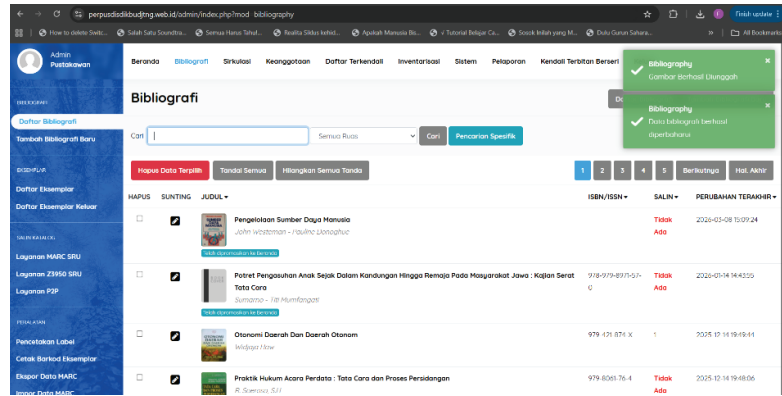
perpusdisdikbudjtng.web.id/admin/index.php?mod bibliography

Finish update

How to delete Swit... Salah Satu Soundtra... Semua Harus Tahu!... Realita Siklus kehid... Apakah Manusia Bu... √ Tutorial Belajar Ca... Sosok Inilah yang M... Dulu Gunun Sahara... All Bookmarks

Admin
Pustakawan

Beranda Bibliografi Sirkulasi Keanggotaan Daftar Terkendali Inventarisasi Sistem Pelaporan Kendali Terbitan Berseri

BIBLIOGRAFI
Daftar Bibliografi
Tambah Bibliografi Baru

EKSEMPLAR
Daftar Eksemplar
Daftar Eksemplar Keluar

SALIN KATALOG
Layanan MARC SRU
Layanan Z3950 SRU
Layanan P2P

PERALATAN
Pencetakan Label
Cetak Barkod Eksemplar
Ekspor Data MARC
Impor Data MARC

Bibliografi

Cari | Semua Ruas | Cari | Pencarian Spesifik

Hapus Data Terpilih | Tandai Semua | Hilangkan Semua Tanda

1 2 3 4 5 Berikutnya Hal. Akhir

| HAPUS | SUNTING | JUDUL | ISBN/ISSN | SALIN | PERUBAHAN TERAKHIR |
|---|---|---|---|---|---|
| | | Pengelolaan Sumber Daya Manusia John Westerman - Pauline Donoghue Telah dipromosikan ke beranda | | Tidak Ada | 2026-03-08 15:09:24 |
| | | Potret Pengasuhan Anak Sejak Dalam Kandungan Hingga Remaja Pada Masyarakat Jawa : Kajian Serat Tata Cara Sumarno - Titi Mumfangati Telah dipromosikan ke beranda | 978-979-8971-57-0 | Tidak Ada | 2026-01-14 14:43:55 |
| | | Otonomi Daerah Dan Daerah Otonom Widjaja Haw | 979 421 874 X | 1 | 2025-12-14 19:49:44 |
| | | Praktik Hukum Acara Perdata : Tata Cara dan Proses Persidangan R. Soeroso, SH | 979-8061-76-4 | Tidak Ada | 2025-12-14 19:48:06 |

Bibliography
Gambar Berhasil Diunggah

Bibliography
Data bibliografi berhasil diperbaharui